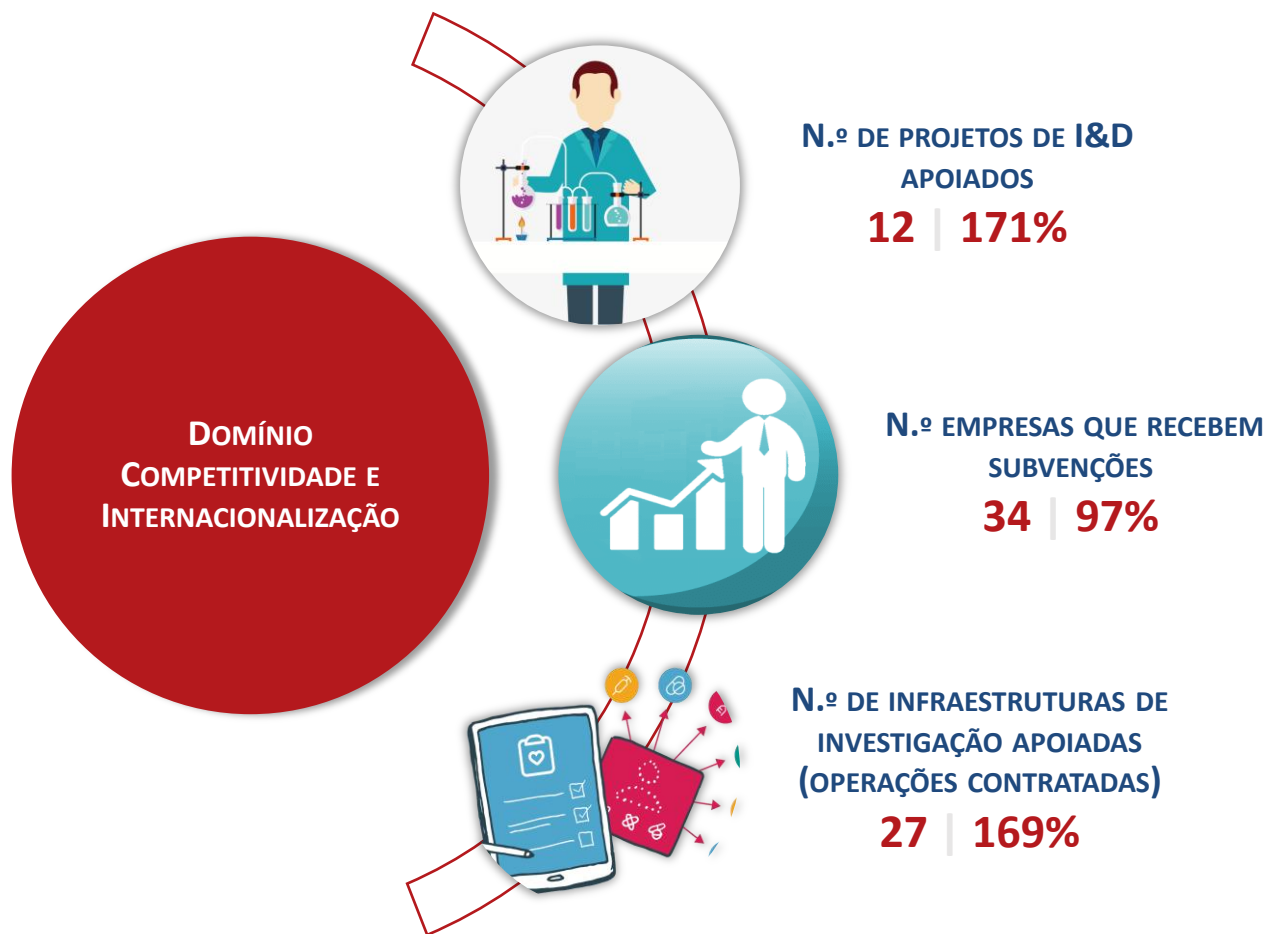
Domínio Competitividade e Internacionalização

N.º de projetos de I&D apoiados
12 | 171%

N.º empresas que recebem subvenções
34 | 97%

N.º de infraestruturas de investigação apoiadas (operações contratadas)
27 | 169%